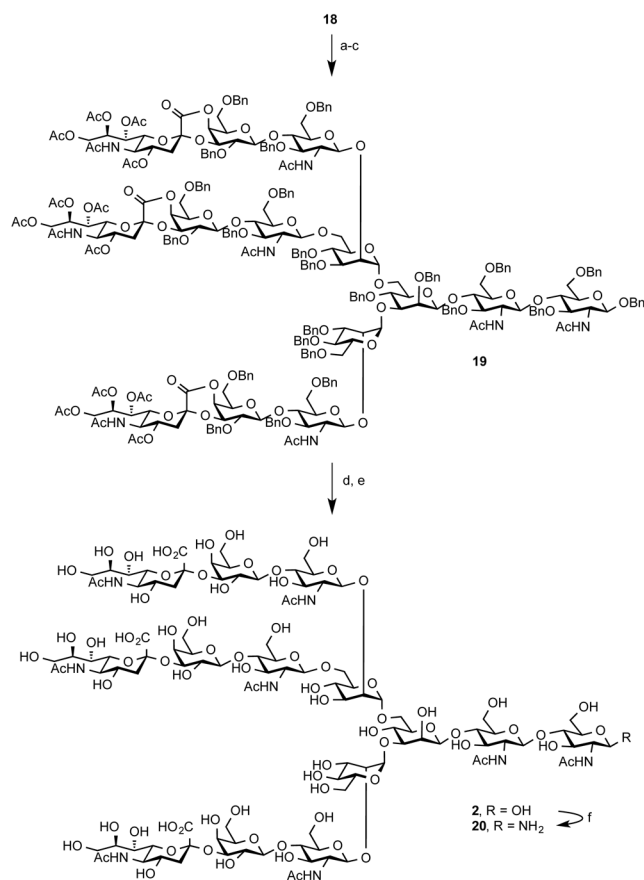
18

a-c

AcO AcO OAc AcHN AcO O O OBn BnO BnO O OBn BnO AcHN O

AcO AcO OAc AcHN AcO O O OBn BnO BnO O OBn BnO AcHN BnO BnO O

BnO OBn O OBn BnO AcHN O OBn BnO AcHN OBn

BnO BnO BnO

19

AcO AcO OAc AcHN AcO O O OBn BnO BnO O OBn AcHN O

d, e

HO OH OH AcHN HO HO₂C HO OH O HO O OH AcHN O

HO OH OH AcHN HO HO₂C HO OH O HO O OH AcHN HO HO O

O OH HO O OH AcHN O OH AcHN R

HO HO HO HO

2, R = OH
20, R = NH₂

f

HO OH OH AcHN HO HO₂C HO OH O HO O OH AcHN O